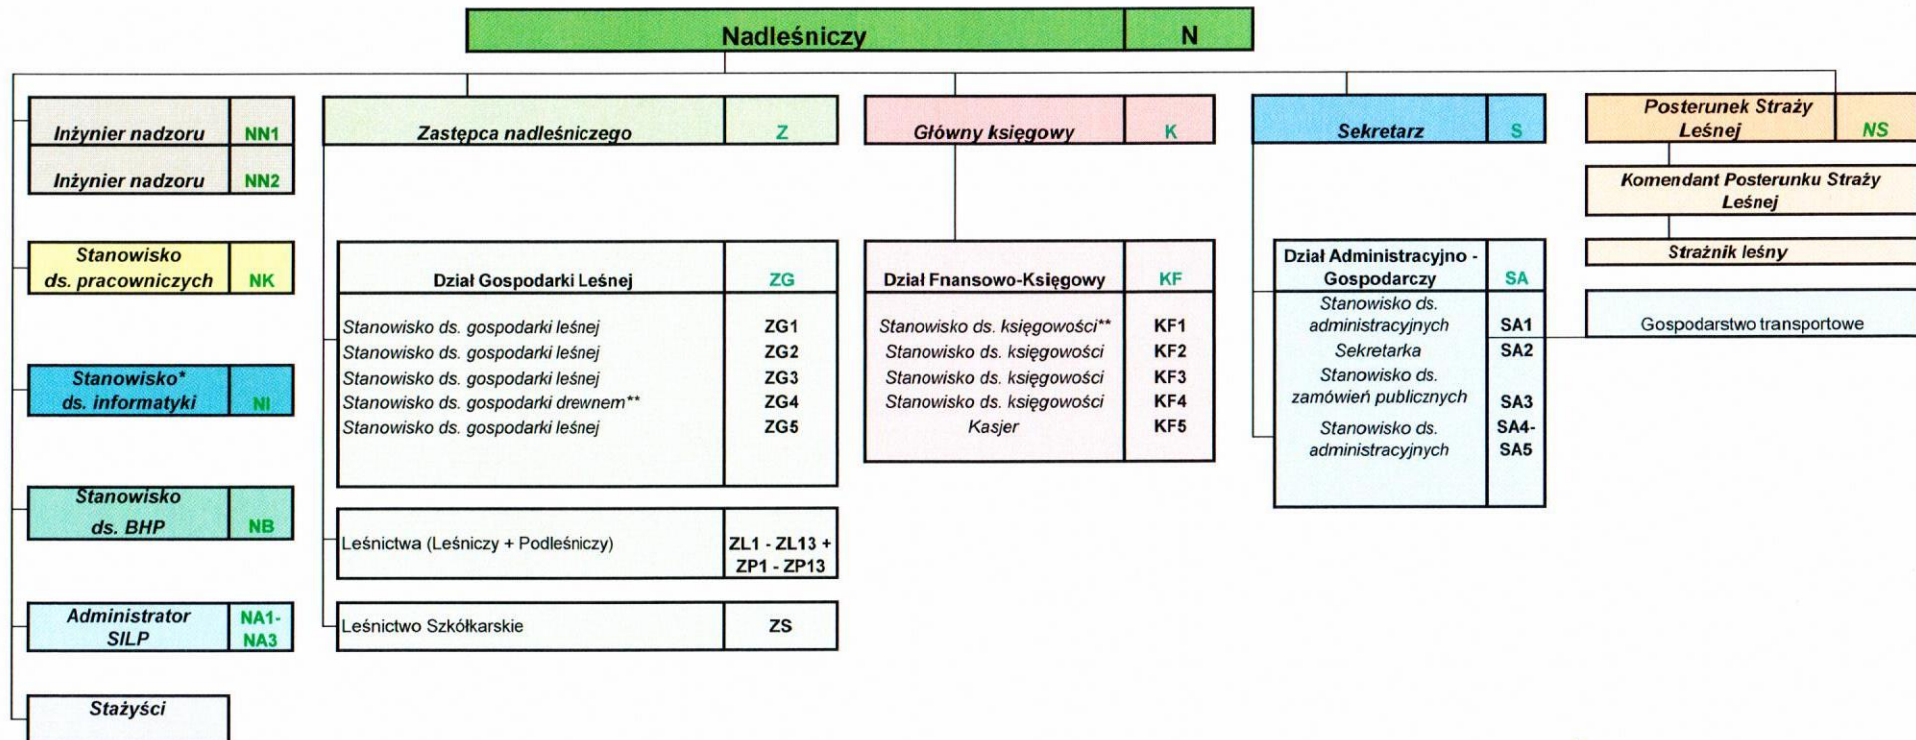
Nadleśniczy N

Inżynier nadzoru NN1
Inżynier nadzoru NN2

Stanowisko ds. pracowniczych NK

Stanowisko* ds. informatyki NI

Stanowisko ds. BHP NB

Administrator SILP NA1-NA3

Stażyści

Zastępca nadleśniczego Z

Dział Gospodarki Leśnej ZG

| | |
|---|---|
| Stanowisko ds. gospodarki leśnej | ZG1 |
| Stanowisko ds. gospodarki leśnej | ZG2 |
| Stanowisko ds. gospodarki leśnej | ZG3 |
| Stanowisko ds. gospodarki drewnem** | ZG4 |
| Stanowisko ds. gospodarki leśnej | ZG5 |

Leśnictwa (Leśniczy + Podleśniczy) ZL1 - ZL13 + ZP1 - ZP13

Leśnictwo Szkółkarskie ZS

Główny księgowy K

Dział Fnansowo-Księgowy KF

| | |
|---|---|
| Stanowisko ds. księgowości** | KF1 |
| Stanowisko ds. księgowości | KF2 |
| Stanowisko ds. księgowości | KF3 |
| Stanowisko ds. księgowości | KF4 |
| Kasjer | KF5 |

Sekretarz S

Dział Administracyjno - Gospodarczy SA

| | |
|---|---|
| Stanowisko ds. administracyjnych | SA1 |
| Sekretarka | SA2 |
| Stanowisko ds. zamówień publicznych | SA3 |
| Stanowisko ds. administracyjnych | SA4-SA5 |

Gospodarstwo transportowe

Posterunek Straży Leśnej NS

Komendant Posterunku Straży Leśnej

Strażnik leśny